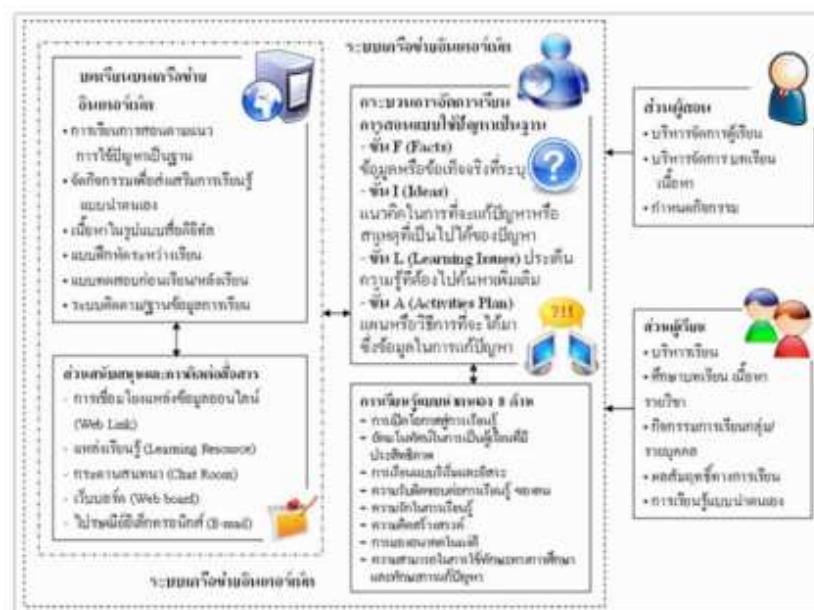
ระบบเครือข่ายอินเทอร์เน็ต

บทเรียนบนเครือข่ายอินเทอร์เน็ต
- การเรียนการสอนตามแนวการใช้ปัญหาเป็นฐาน
- จัดกิจกรรมเพื่อส่งเสริมการเรียนรู้แบบนำตนเอง
- เนื้อหาในรูปแบบสื่อดิจิทัล
- แบบฝึกหัดระหว่างเรียน
- แบบทดสอบก่อนเรียนหลังเรียน
- ระบบติดตามฐานข้อมูลการเรียน

ส่วนสนับสนุนและการติดต่อสื่อสาร
- การเชื่อมโยงแหล่งข้อมูลออนไลน์ (Web Link)
- แหล่งเรียนรู้ (Learning Resource)
- กระดานสนทนา (Chat Room)
- เว็บบอร์ด (Web board)
- ไปรษณีย์อิเล็กทรอนิกส์ (E-mail)

กระบวนการจัดการเรียนการสอนแบบใช้ปัญหาเป็นฐาน
- ขั้น F (Facts) ข้อมูลหรือข้อเท็จจริงที่ระบุ
- ขั้น I (Ideas) แนวคิดในการที่จะแก้ปัญหาหรือสาเหตุที่เป็นไปได้ของปัญหา
- ขั้น L (Learning Issues) ประเด็นความรู้ที่ต้องไปค้นหาเพิ่มเติม
- ขั้น A (Activities Plan) แผนหรือวิธีการที่จะได้มาซึ่งข้อมูลในการแก้ปัญหา

?!!

การเรียนรู้แบบนำตนเอง 8 ด้าน
- การเปิดโอกาสสู่การเรียนรู้
- มีมโนทัศน์ในการเป็นผู้เรียนที่มีประสิทธิภาพ
- การเรียนแบบริเริ่มและอิสระ
- ความรับผิดชอบต่อการเรียนรู้ ของตน
- ความรักในการเรียนรู้
- ความคิดสร้างสรรค์
- การมองอนาคตในแง่ดี
- ความสามารถในการใช้ทักษะทางการศึกษาและทักษะการแก้ปัญหา

ส่วนผู้สอน
- บริหารจัดการผู้เรียน
- บริหารจัดการบทเรียน เนื้อหา
- กำหนดกิจกรรม

ส่วนผู้เรียน
- บริหารเรียน
- ศึกษาบทเรียน เนื้อหารายวิชา
- กิจกรรมการเรียนกลุ่ม/รายบุคคล
- ผลสัมฤทธิ์ทางการเรียน
- การเรียนรู้แบบนำตนเอง

ระบบเครือข่ายอินเทอร์เน็ต